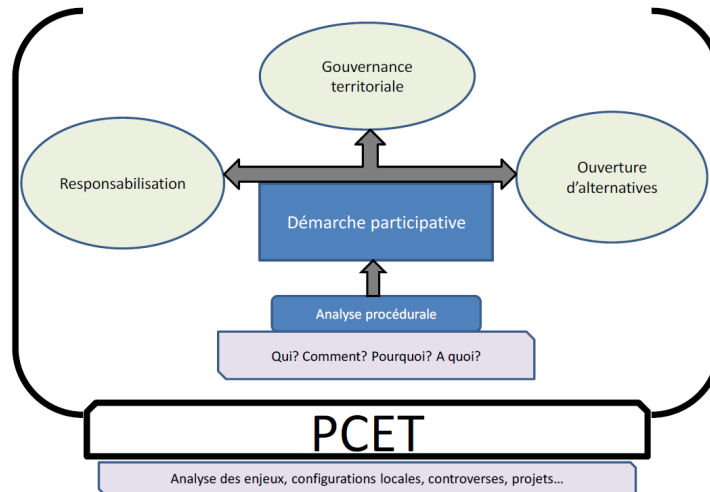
Gouvernance territoriale

Responsabilisation

Ouverture d'alternatives

Démarche participative

Analyse procédurale

Qui? Comment? Pourquoi? A quoi?

PCET

Analyse des enjeux, configurations locales, controverses, projets…